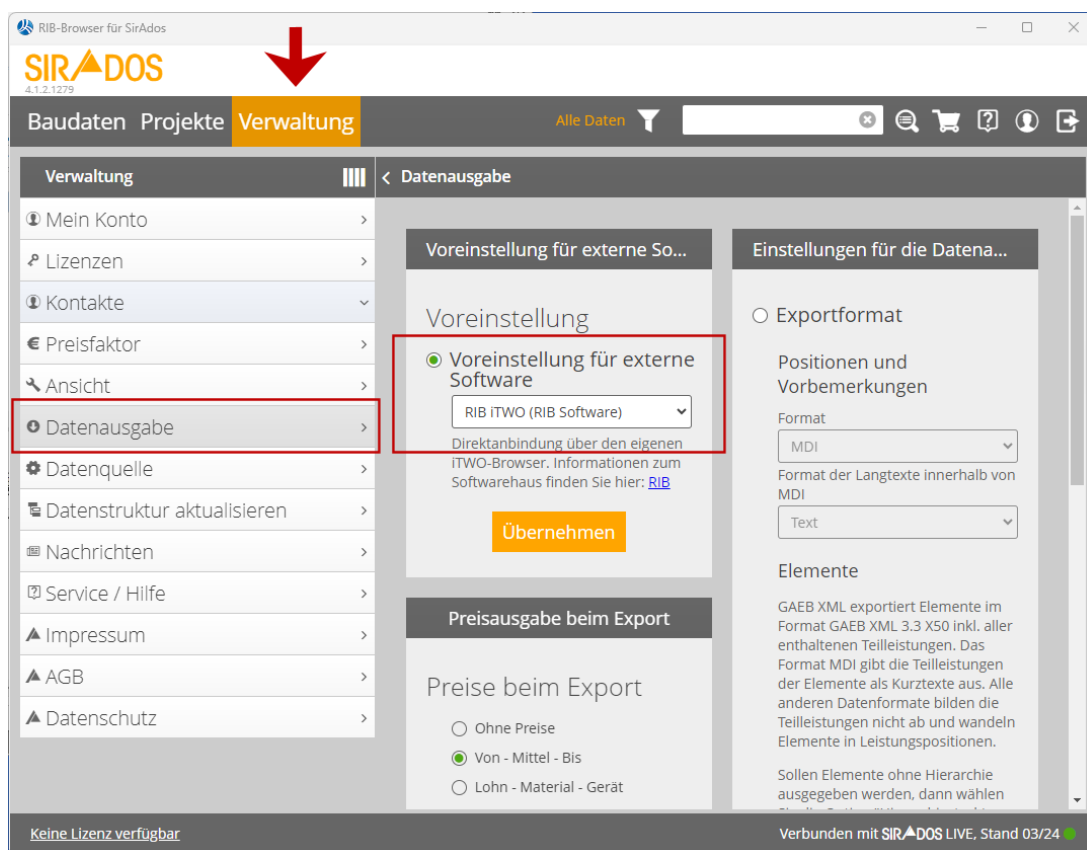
RIB-Browser für SirAdos

SIRADOS
4.1.2.1279

Baudaten Projekte Verwaltung

Alle Daten

Verwaltung

Mein Konto
Lizenzen
Kontakte
Preisfaktor
Ansicht
Datenausgabe
Datenquelle
Datenstruktur aktualisieren
Nachrichten
Service / Hilfe
Impressum
AGB
Datenschutz

Datenausgabe

Voreinstellung für externe So...

Voreinstellung

Voreinstellung für externe Software

RIB iTWO (RIB Software)

Direktanbindung über den eigenen iTWO-Browser. Informationen zum Softwarehaus finden Sie hier: RIB

Übernehmen

Preisausgabe beim Export

Preise beim Export

Ohne Preise
Von - Mittel - Bis
Lohn - Material - Gerät

Einstellungen für die Datena...

Exportformat

Positionen und Vorbemerkungen

Format
MDI
Format der Langtexte innerhalb von MDI
Text

Elemente

GAEB XML exportiert Elemente im Format GAEB XML 3.3 X50 inkl. aller enthaltenen Teilleistungen. Das Format MDI gibt die Teilleistungen der Elemente als Kurztexte aus. Alle anderen Datenformate bilden die Teilleistungen nicht ab und wandeln Elemente in Leistungspositionen.

Sollen Elemente ohne Hierarchie ausgegeben werden, dann wählen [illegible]

Keine Lizenz verfügbar

Verbunden mit SIRADOS LIVE, Stand 03/24